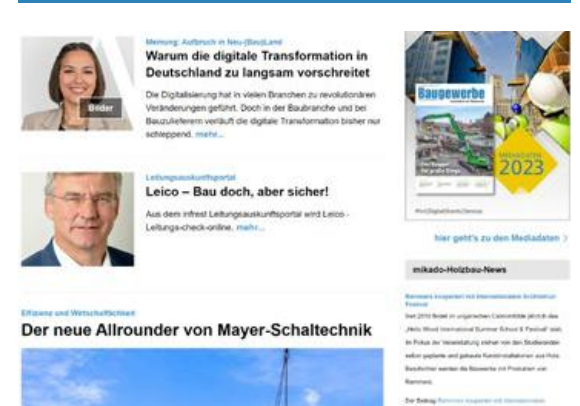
Meinung: Aufbruch in Neu-(Bau)Land

Warum die digitale Transformation in Deutschland zu langsam vorschreitet

Bilder

Die Digitalisierung hat in vielen Branchen zu revolutionären Veränderungen geführt. Doch in der Baubranche und bei Bauzulieferern verläuft die digitale Transformation bisher nur schleppend. mehr...

Leitungsauskunftsportal

Leico – Bau doch, aber sicher!

Aus dem infrest Leitungsauskunftsportal wird Leico - Leitungs-check-online. mehr...

Effizienz und Wirtschaftlichkeit

Der neue Allrounder von Mayer-Schaltechnik

Baugewerbe

MEDIADATEN 2023

hier geht's zu den Mediadaten >

mikado-Holzbau-News

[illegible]

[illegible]